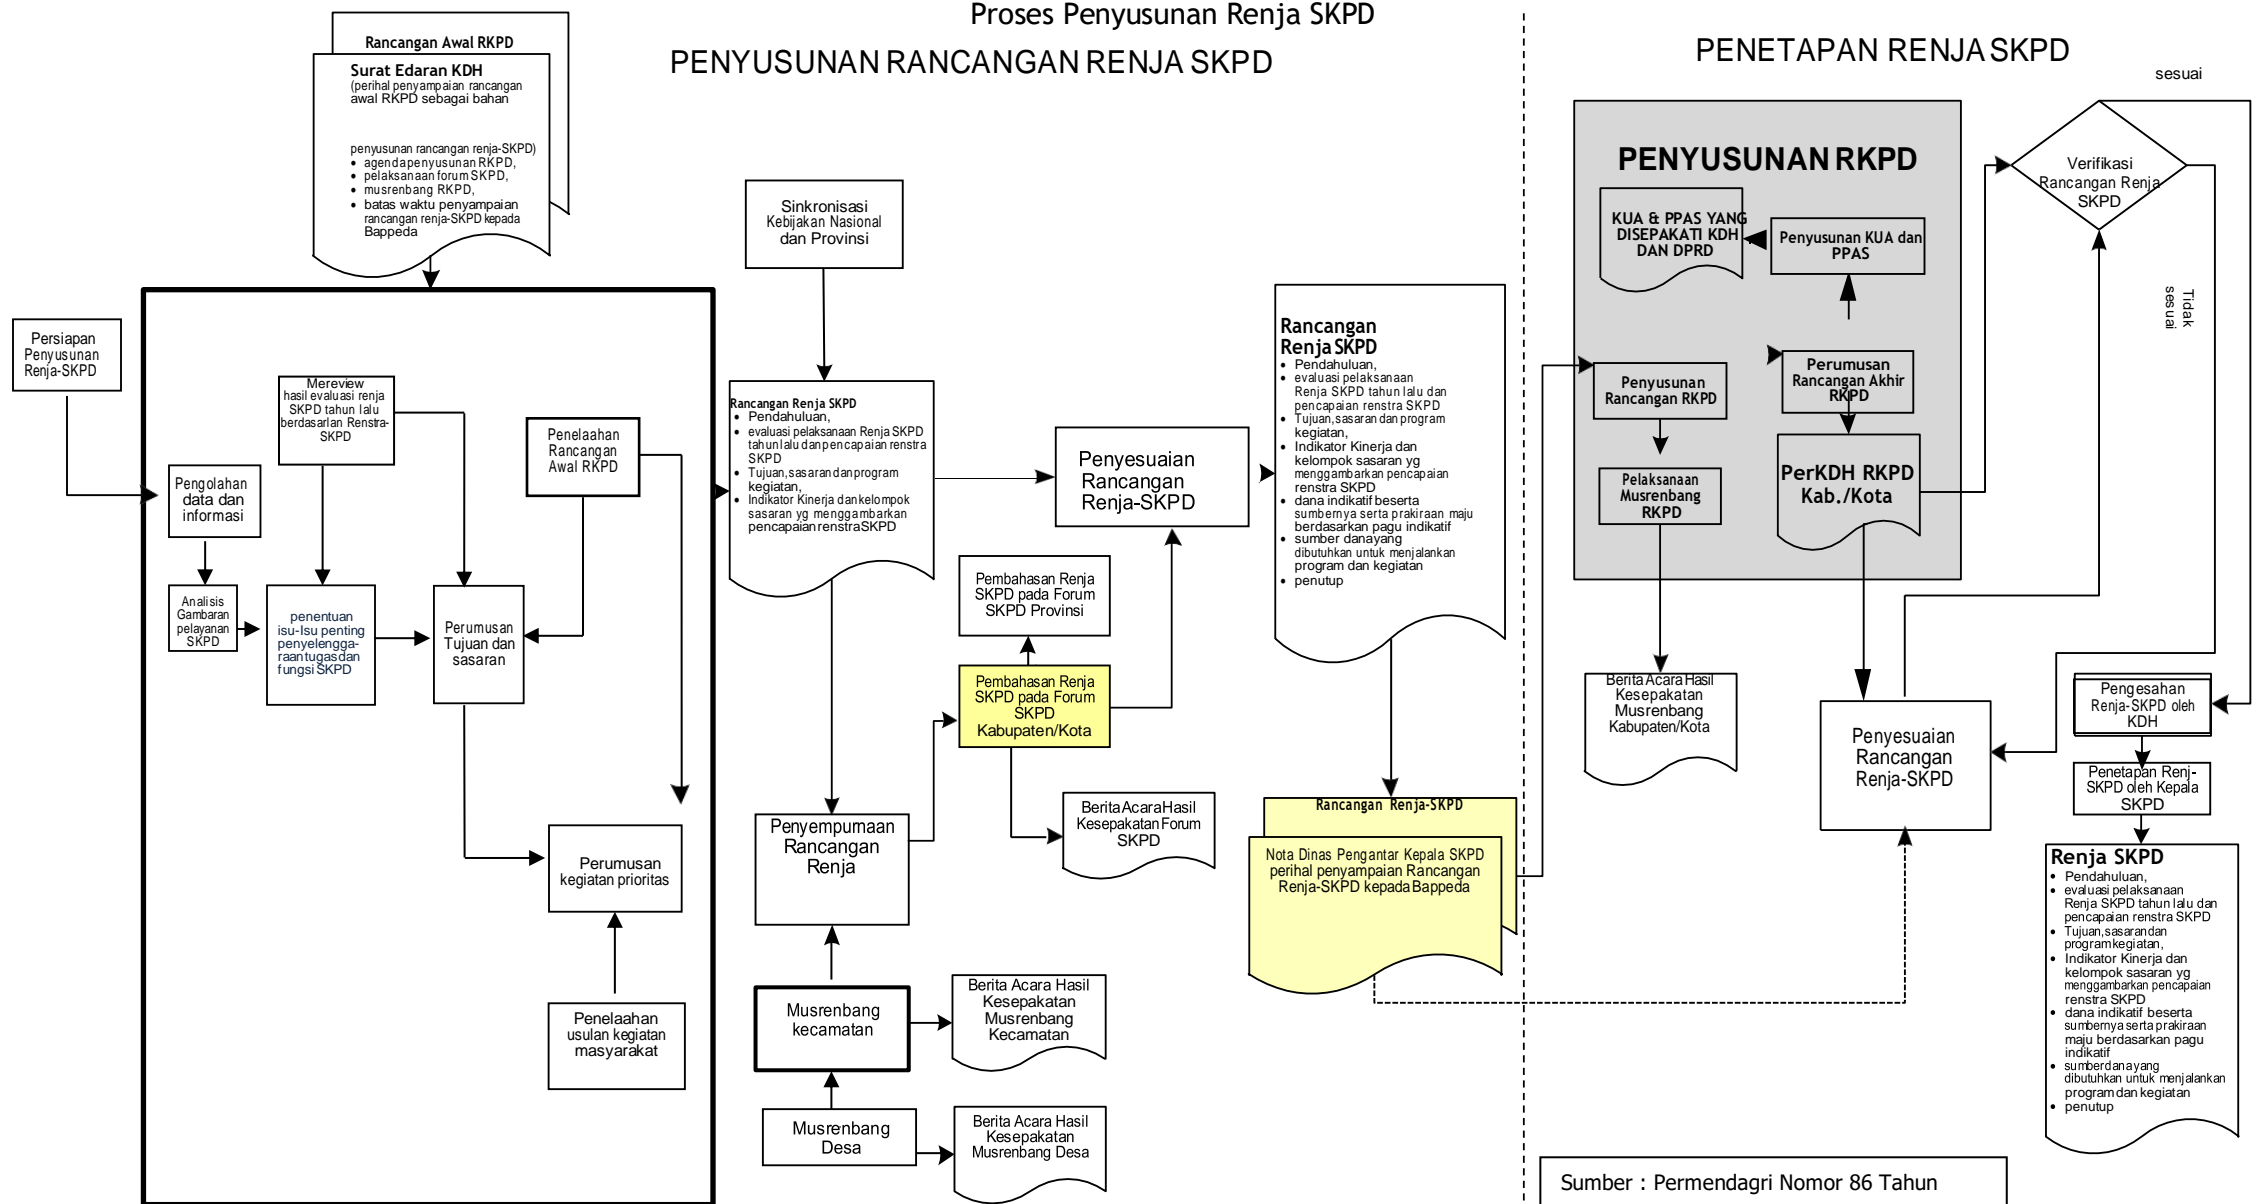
Proses Penyusunan Renja SKPD

PENYUSUNAN RANCANGAN RENJA SKPD

PENETAPAN RENJA SKPD

Rancangan Awal RKPD

Surat Edaran KDH
(perihal penyampaian rancangan awal RKPD sebagai bahan

penyusunan rancangan renja-SKPD)
• agenda penyusunan RKPD,
• pelaksanaan forum SKPD,
• musrenbang RKPD,
• batas waktu penyampaian rancangan renja-SKPD kepada Bappeda

Persiapan Penyusunan Renja-SKPD

Mereview hasil evaluasi renja SKPD tahun lalu berdasarlan Renstra-SKPD

Penelaahan Rancangan Awal RKPD

Pengolahan data dan informasi

Analisis Gambaran pelayanan SKPD

penentuan isu-Isu penting penyelenggaraan tugas dan fungsi SKPD

Perumusan Tujuan dan sasaran

Perumusan kegiatan prioritas

Penelaahan usulan kegiatan masyarakat

Sinkronisasi Kebijakan Nasional dan Provinsi

Rancangan Renja SKPD
• Pendahuluan,
• evaluasi pelaksanaan Renja SKPD tahun lalu dan pencapaian renstra SKPD
• Tujuan, sasaran dan program kegiatan,
• Indikator Kinerja dan kelompok sasaran yg menggambarkan pencapaian renstra SKPD

Penyesuaian Rancangan Renja-SKPD

Pembahasan Renja SKPD pada Forum SKPD Provinsi

Pembahasan Renja SKPD pada Forum SKPD Kabupaten/Kota

Berita Acara Hasil Kesepakatan Forum SKPD

Penyempumaan Rancangan Renja

Musrenbang kecamatan

Berita Acara Hasil Kesepakatan Musrenbang Kecamatan

Musrenbang Desa

Berita Acara Hasil Kesepakatan Musrenbang Desa

Rancangan Renja SKPD
• Pendahuluan,
• evaluasi pelaksanaan Renja SKPD tahun lalu dan pencapaian renstra SKPD
• Tujuan, sasaran dan program kegiatan,
• Indikator Kinerja dan kelompok sasaran yg menggambarkan pencapaian renstra SKPD
• dana indikatif beserta sumbernya serta prakiraan maju berdasarkan pagu indikatif
• sumber dana yang dibutuhkan untuk menjalankan program dan kegiatan
• penutup

Rancangan Renja-SKPD

Nota Dinas Pengantar Kepala SKPD perihal penyampaian Rancangan Renja-SKPD kepada Bappeda

PENYUSUNAN RKPD

KUA & PPAS YANG DISEPAKATI KDH DAN DPRD

Penyusunan KUA dan PPAS

Penyusunan Rancangan RKPD

Perumusan Rancangan Akhir RKPD

Pelaksanaan Musrenbang RKPD

PerKDH RKPD Kab./Kota

Berita Acara Hasil Kesepakatan Musrenbang Kabupaten/Kota

Penyesuaian Rancangan Renja-SKPD

sesuai

Verifikasi Rancangan Renja SKPD

Tidak sesuai

Pengesahan Renja-SKPD oleh KDH

Penetapan Renj-SKPD oleh Kepala SKPD

Renja SKPD
• Pendahuluan,
• evaluasi pelaksanaan Renja SKPD tahun lalu dan pencapaian renstra SKPD
• Tujuan, sasaran dan program kegiatan,
• Indikator Kinerja dan kelompok sasaran yg menggambarkan pencapaian renstra SKPD
• dana indikatif beserta sumbernya serta prakiraan maju berdasarkan pagu indikatif
• sumber dana yang dibutuhkan untuk menjalankan program dan kegiatan
• penutup

Sumber : Permendagri Nomor 86 Tahun